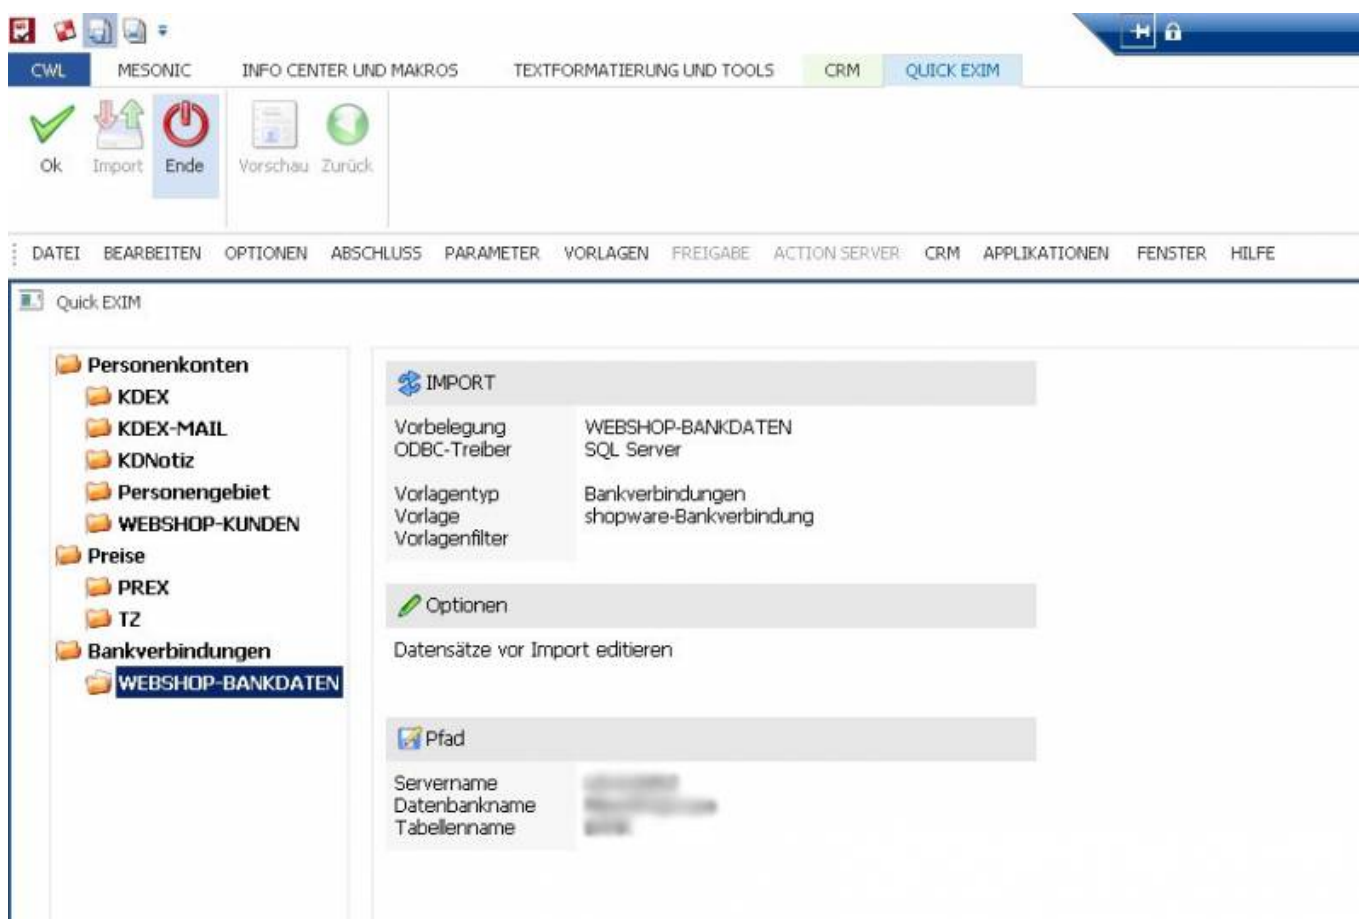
CWL MESONIC INFO CENTER UND MAKROS TEXTFORMATIERUNG UND TOOLS CRM QUICK EXIM

Ok Import Ende Vorschau Zurück

DATEI BEARBEITEN OPTIONEN ABSCHLUSS PARAMETER VORLAGEN FREIGABE ACTION SERVER CRM APPLIKATIONEN FENSTER HILFE

Quick EXIM

Personenkonten
KDEX
KDEX-MAIL
KDNotiz
Personengebiet
WEBSHOP-KUNDEN
Preise
PREX
TZ
Bankverbindungen
WEBSHOP-BANKDATEN

IMPORT

| | |
|---|---|
| Vorbelegung | WEBSHOP-BANKDATEN |
| ODBC-Treiber | SQL Server |
| Vorlagentyp | Bankverbindungen |
| Vorlage | shopware-Bankverbindung |
| Vorlagenfilter | |

Optionen

Datensätze vor Import editieren

Pfad

| | |
|---|---|
| Servername | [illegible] |
| Datenbankname | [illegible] |
| Tabellenname | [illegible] |